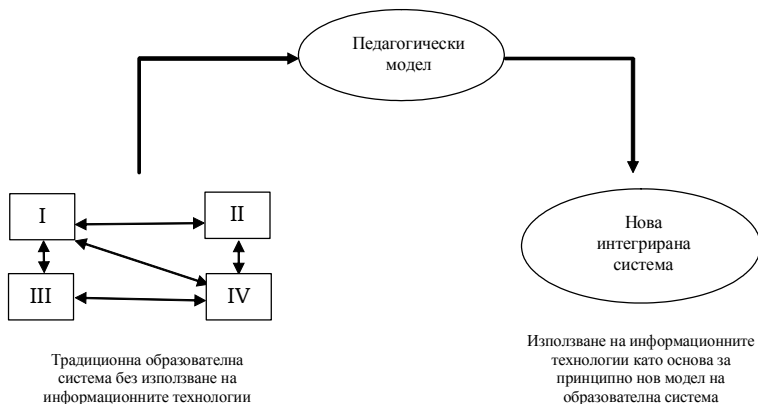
Педагогически модел

I

II

III

IV

Традиционна образователна система без използване на информационните технологии

Нова интегрирана система

Използване на информационните технологии като основа за принципно нов модел на образователна система